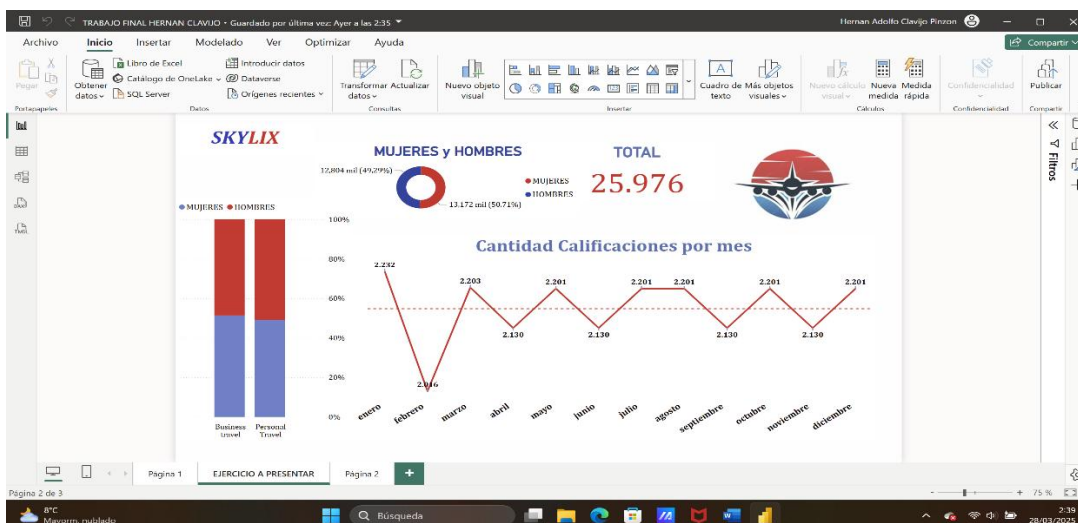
TRABAJO FINAL HERNAN CLAVIJO • Guardado por última vez: Ayer a las 2:35

Hernan Adolfo Clavijo Pinzon

Compartir

Archivo Inicio Insertar Modelado Ver Optimizar Ayuda

Pegar
Portapapeles

Obtener datos
Libro de Excel
Catálogo de OneLake
Dataverse
SQL Server
Introducir datos
Orígenes recientes
Datos

Transformar datos
Actualizar
Consultas

Nuevo objeto visual
Cuadro de texto
Más objetos visuales
Insertar

Nuevo cálculo visual
Nueva medida
Medida rápida
Cálculos

Confidencialidad
Confidencialidad

Publicar
Compartir

Filtros

SKYLIX

MUJERES y HOMBRES

12,804 mil (49,29%)

13.172 mil (50.71%)

MUJERES
HOMBRES

TOTAL

25.976

MUJERES HOMBRES

100%
80%
60%
40%
20%
0%

Business travel
Personal Travel

Cantidad Calificaciones por mes

2.232
2.016
2.203
2.130
2.201
2.130
2.201
2.201
2.130
2.201
2.130
2.201

enero febrero marzo abril mayo junio julio agosto septiembre octubre noviembre diciembre

Página 1 EJERCICIO A PRESENTAR Página 2 +

Página 2 de 3

75 %

8°C
Mayorm. nublado

Búsqueda

2:39
28/03/2025